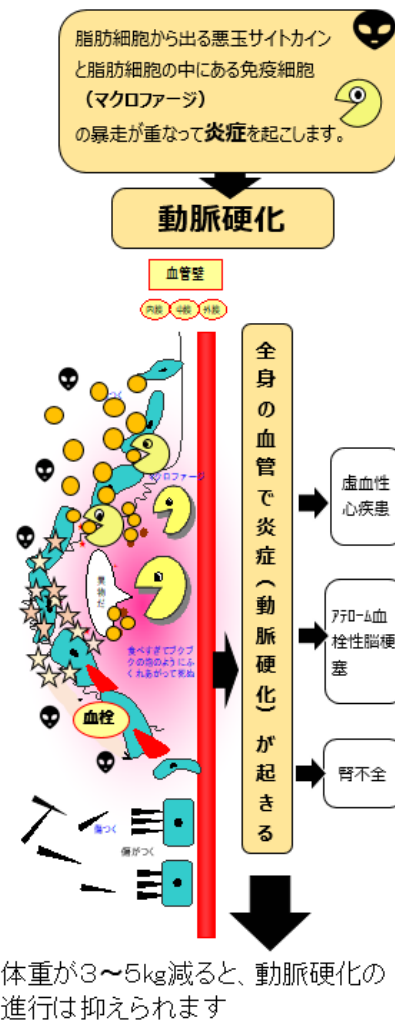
脂肪細胞から出る悪玉サイトカインと脂肪細胞の中にある免疫細胞（マクロファージ）の暴走が重なって炎症を起こします。

動脈硬化

血管壁

内膜　中膜　外膜

傷つく

マクロファージ

異物だ

食べすぎてブクブクの泡のようにふくれあがって死ぬ

血栓

傷つく

傷がつく

全身の血管で炎症（動脈硬化）が起きる

虚血性心疾患

アテローム血栓性脳梗塞

腎不全

体重が3〜5kg減ると、動脈硬化の進行は抑えられます